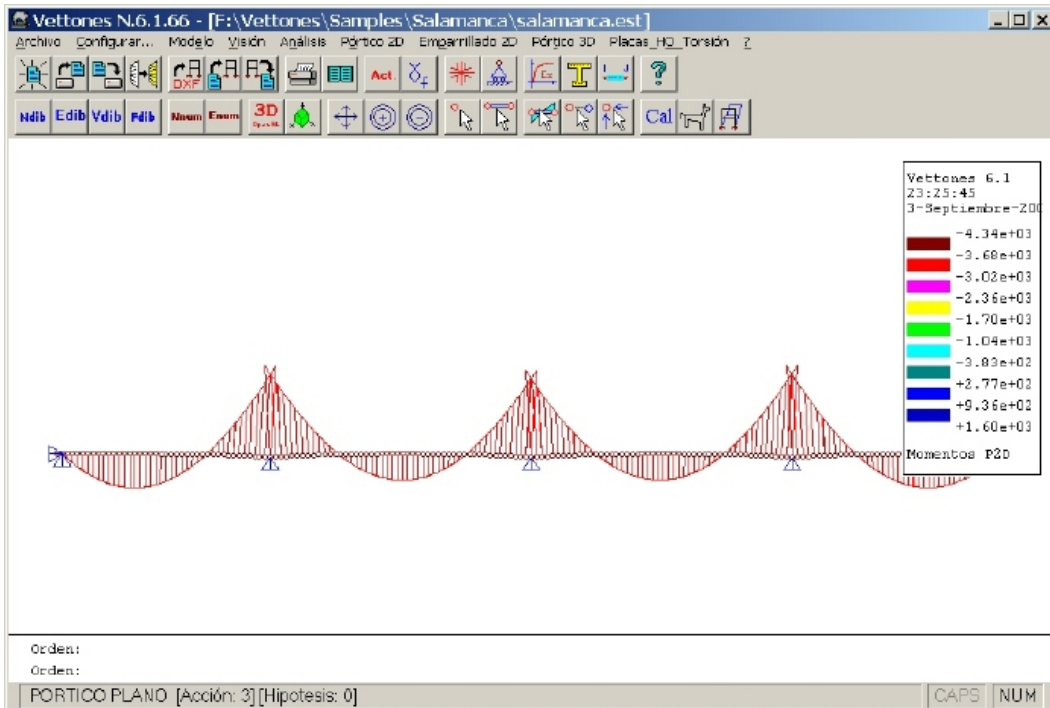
Vettones N.6.1.66 - [F:\Vettones\Samples\Salamanca\salamanca.est]

Archivo Configurar... Modelo Visión Análisis Pórtico 2D Emparrillado 2D Pórtico 3D Placas_HO_Torsión ?

DXF Act. $\delta_f$

Ndib Edib Vdib Fdib Nnum Enum 3D Cal

Vettones 6.1
23:25:45
3-Septiembre-200

-4.34e+03
-3.68e+03
-3.03e+03
-2.36e+03
-1.70e+03
-1.04e+03
-3.83e+02
+2.77e+02
+9.36e+02
+1.60e+03

Momentos P2D

Orden:
Orden:

PORTICO PLANO [Acción: 3] [Hipotesis: 0]

CAPS NUM